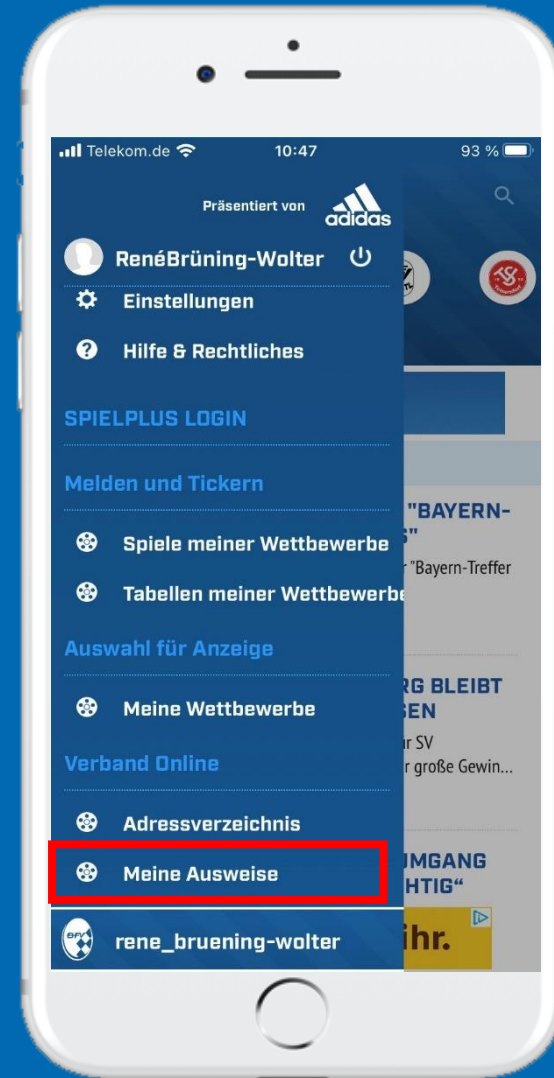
Telekom.de 10:47 93 %

Präsentiert von adidas

RenéBrüning-Wolter

Einstellungen

Hilfe & Rechtliches

SPIELPLUS LOGIN

Melden und Tickern

Spiele meiner Wettbewerbe

Tabellen meiner Wettbewerbe

Auswahl für Anzeige

Meine Wettbewerbe

Verband Online

Adressverzeichnis

Meine Ausweise

rene_bruening-wolter

"BAYERN-
"
r "Bayern-Treffer

RG BLEIBT
SEN
r SV
r große Gewin...

UMGANG
HTIG"

ihr.